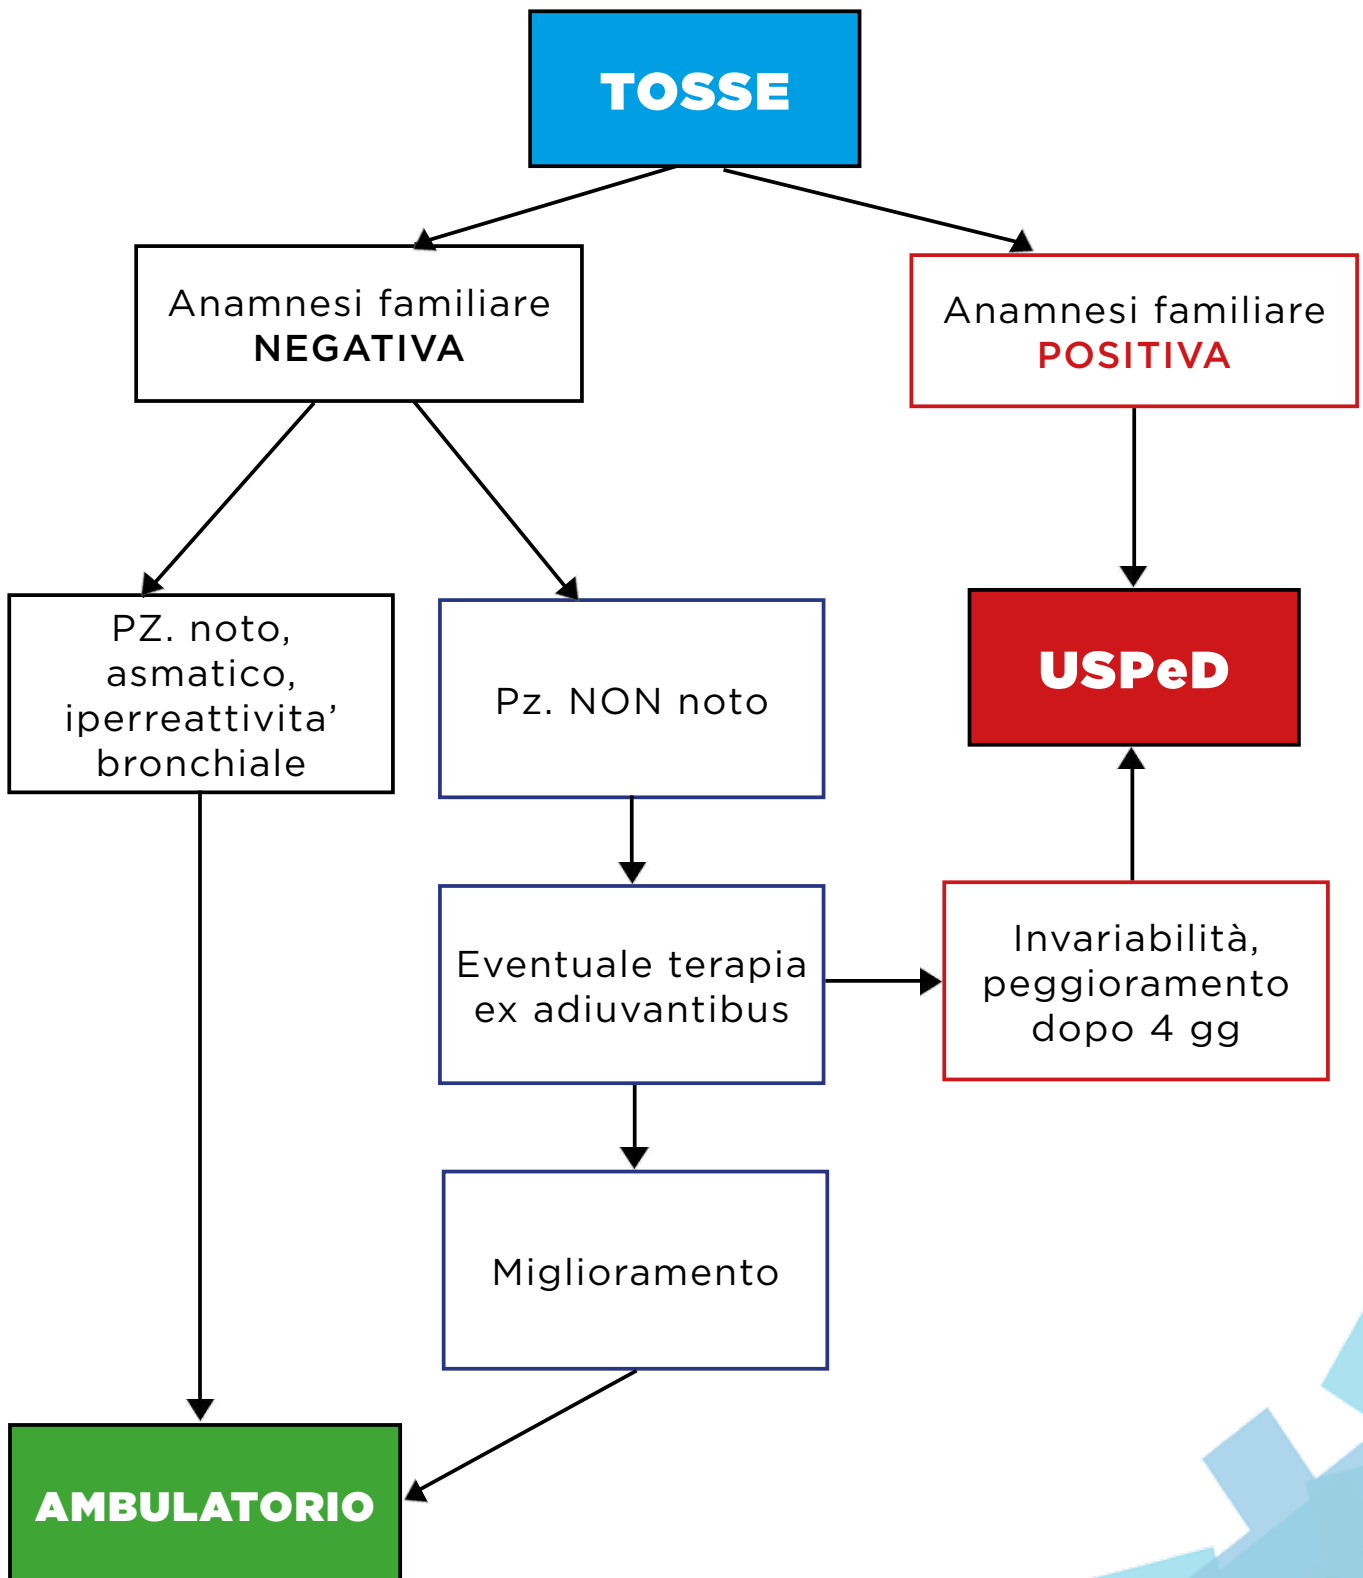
TOSSE

Anamnesi familiare NEGATIVA

Anamnesi familiare POSITIVA

PZ. noto, asmatico, iperreattivita' bronchiale

Pz. NON noto

USPeD

Eventuale terapia ex adiuvantibus

Invariabilità, peggioramento dopo 4 gg

Miglioramento

AMBULATORIO